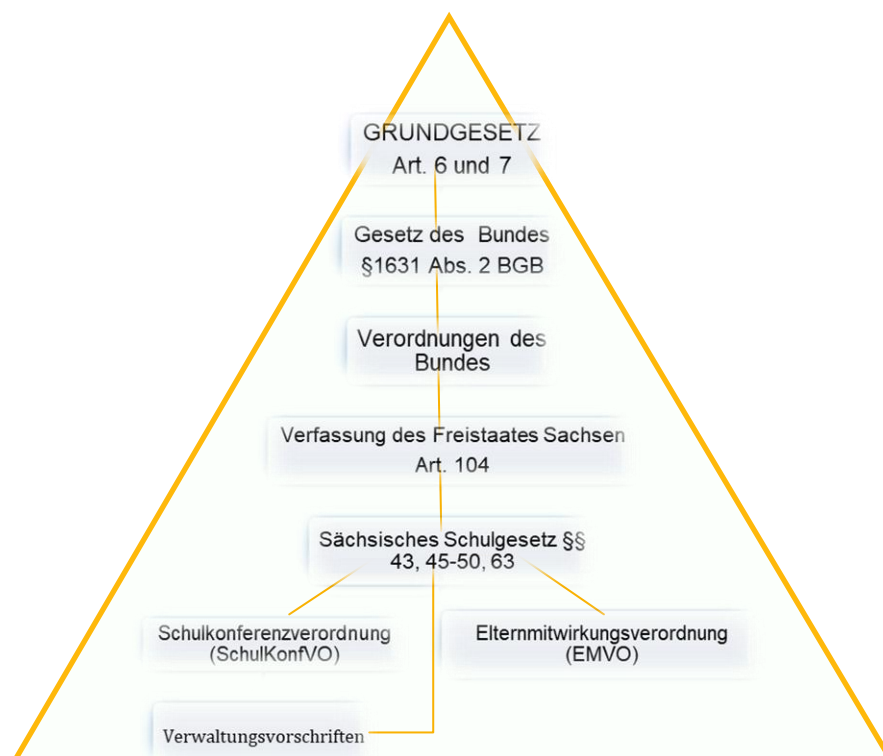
GRUNDGESETZ
Art. 6 und 7

Gesetz des Bundes
§1631 Abs. 2 BGB

Verordnungen des Bundes

Verfassung des Freistaates Sachsen
Art. 104

Sächsisches Schulgesetz §§ 43, 45-50, 63

Schulkonferenzverordnung (SchulKonfVO)

Elternmitwirkungsverordnung (EMVO)

Verwaltungsvorschriften